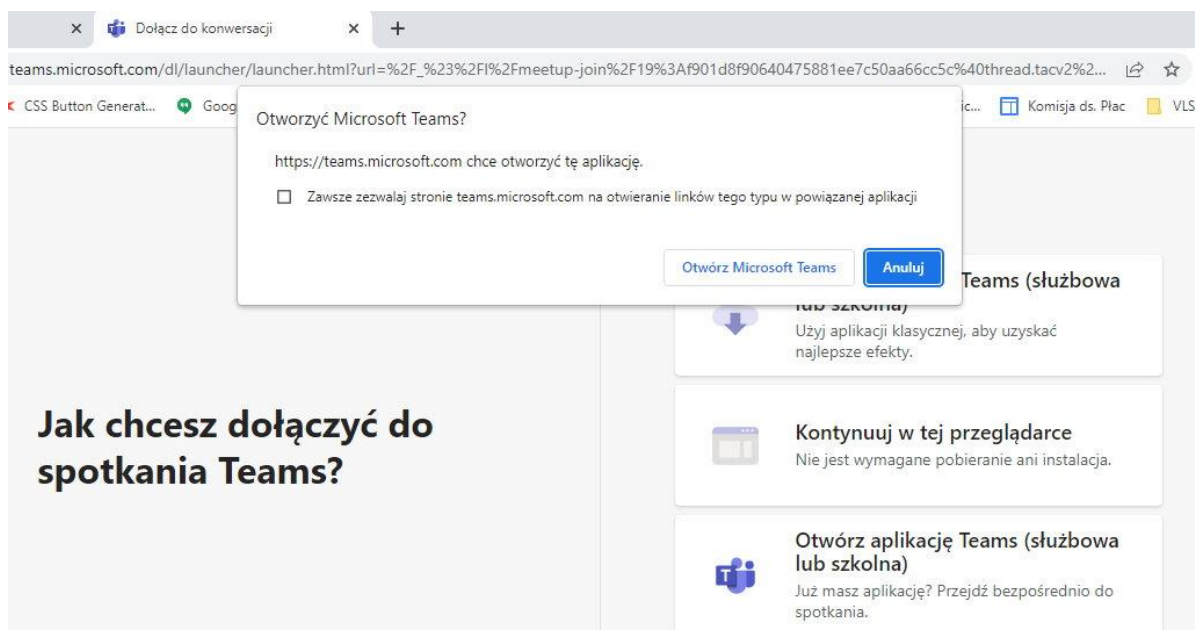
× Dołącz do konwersacji × +

teams.microsoft.com/dl/launcher/launcher.html?url=%2F_%23%2Fl%2Fmeetup-join%2F19%3Af901d8f90640475881ee7c50aa66cc5c%40thread.tacv2%2...

CSS Button Generat... Goog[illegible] ic... Komisja ds. Płac VLS

Otworzyć Microsoft Teams?

https://teams.microsoft.com chce otworzyć tę aplikację.

Zawsze zezwalaj stronie teams.microsoft.com na otwieranie linków tego typu w powiązanej aplikacji

Otwórz Microsoft Teams Anuluj

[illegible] Teams (służbowa lub szkolna)
Użyj aplikacji klasycznej, aby uzyskać najlepsze efekty.

Jak chcesz dołączyć do spotkania Teams?

Kontynuuj w tej przeglądarce
Nie jest wymagane pobieranie ani instalacja.

Otwórz aplikację Teams (służbowa lub szkolna)
Już masz aplikację? Przejdź bezpośrednio do spotkania.